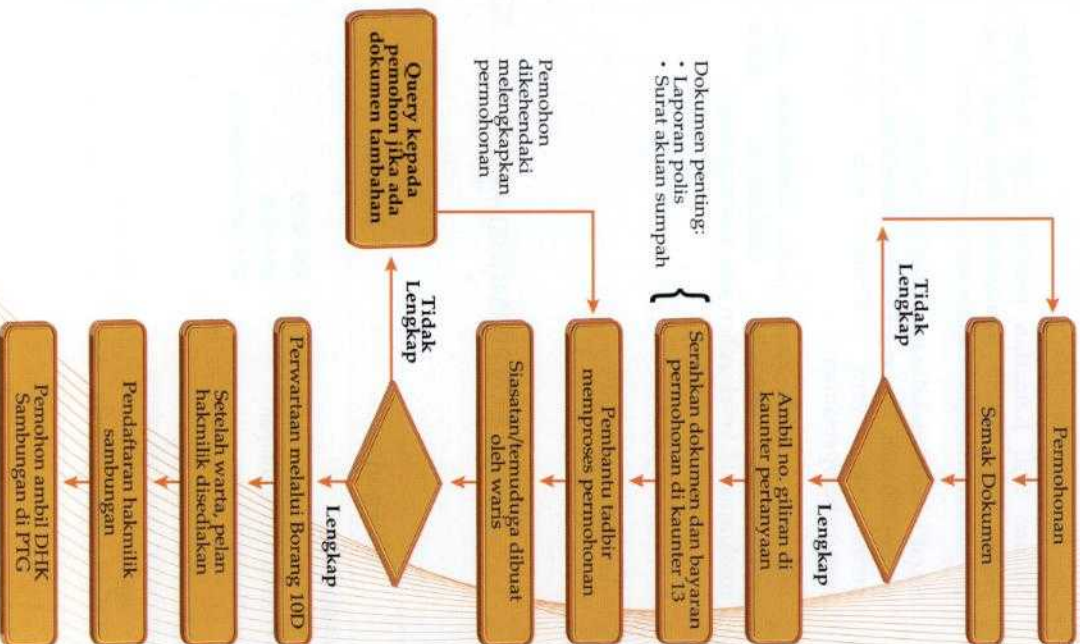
Permohonan

Semak Dokumen

Tidak Lengkap

Lengkap

Ambil no. giliran di kaunter pertanyaan

Serahkan dokumen dan bayaran permohonan di kaunter 13

Dokumen penting:
• Laporan polis
• Surat akuan sumpah

Pembantu tadbir memproses permohonan

Pemohon dikehendaki melengkapkan permohonan

Query kepada pemohon jika ada dokumen tambahan

Siasatan/temuduga dibuat oleh waris

Tidak Lengkap

Lengkap

Perwartaan melalui Borang 10D

Setelah warta, pelan hakmilik disediakan

Pendaftaran hakmilik sambungan

Pemohon ambil DHK Sambungan di PTG